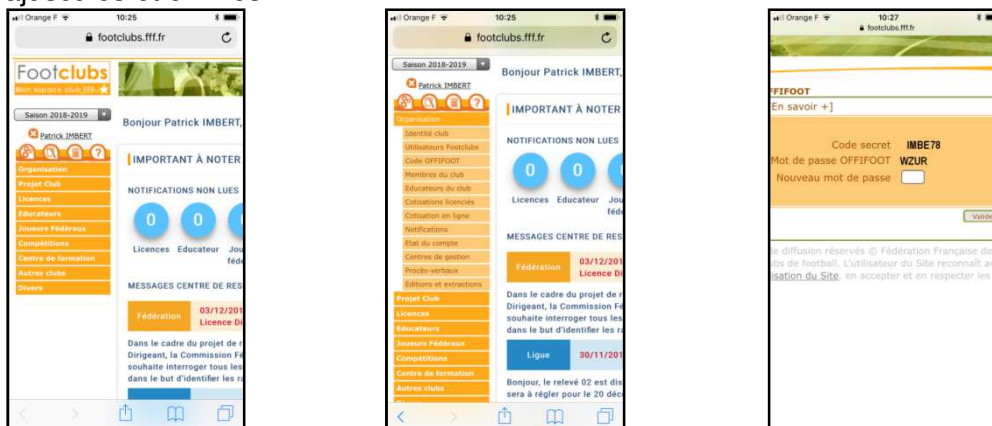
Orange F 10:25
footclubs.fff.fr

Footclubs
Mon espace club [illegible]

Saison 2018-2019
Patrick IMBERT

Bonjour Patrick IMBERT,

Organisation
Projet Club
Licences
Educateurs
Joueurs Fédéraux
Compétitions
Centre de formation
Autres clubs
Divers

IMPORTANT À NOTER

NOTIFICATIONS NON LUES

0 0
Licences Educateur Jou féd

MESSAGES CENTRE DE RES

Fédération 03/12/201 Licence Di

Dans le cadre du projet de r Dirigeant, la Commission Fé souhaite interroger tous les dans le but d'identifier les ra

Orange F 10:25
footclubs.fff.fr

Saison 2018-2019
Patrick IMBERT

Bonjour Patrick IMBERT,

Organisation
Identité club
Utilisateurs Footclubs
Code OFFIFOOT
Membres du club
Educateurs du club
Cotisations licenciés
Cotisation en ligne
Notifications
Etat du compte
Centres de gestion
Procès-verbaux
Editions et extractions
Projet Club
Licences
Educateurs
Joueurs Fédéraux
Compétitions
Centre de formation
Autres clubs

IMPORTANT À NOTER

NOTIFICATIONS NON LUES

0 0
Licences Educateur Jou féd

MESSAGES CENTRE DE RES

Fédération 03/12/201 Licence Di

Dans le cadre du projet de r Dirigeant, la Commission Fé souhaite interroger tous les dans le but d'identifier les ra

Ligue 30/11/201

Bonjour, le relevé 02 est dis sera à régler pour le 20 déc

Orange F 10:27
footclubs.fff.fr

FFIFOOT
En savoir +]

Code secret IMBE78
Mot de passe OFFIFOOT WZUR
Nouveau mot de passe

Valide

de diffusion réservés © Fédération Française de bs de football. L'utilisateur du Site reconnaît av lisation du Site, en accepter et en respecter les